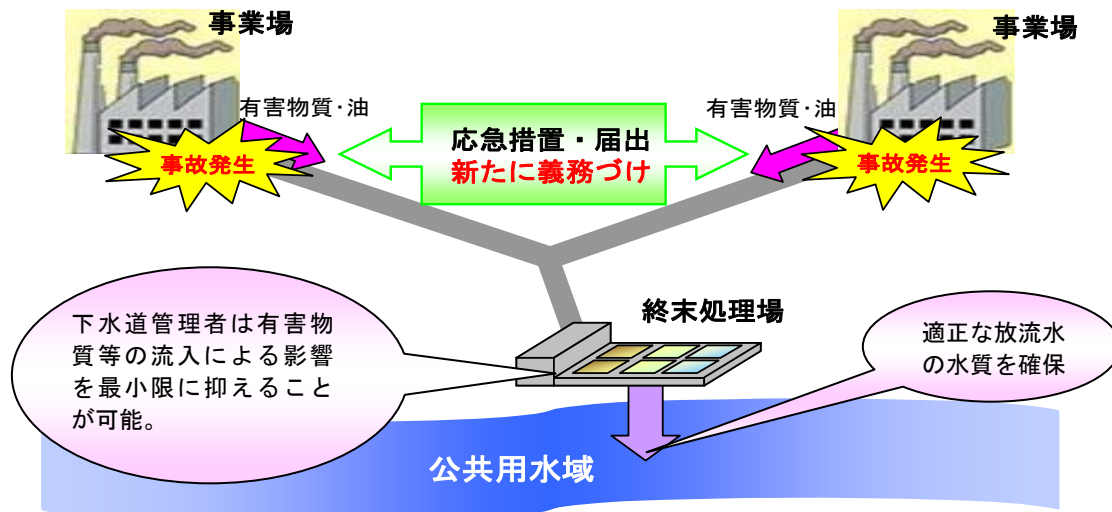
事業場

事業場

有害物質･油

有害物質･油

事故発生

事故発生

応急措置・届出
新たに義務づけ

終末処理場

下水道管理者は有害物質等の流入による影響を最小限に抑えることが可能。

適正な放流水の水質を確保

公共用水域